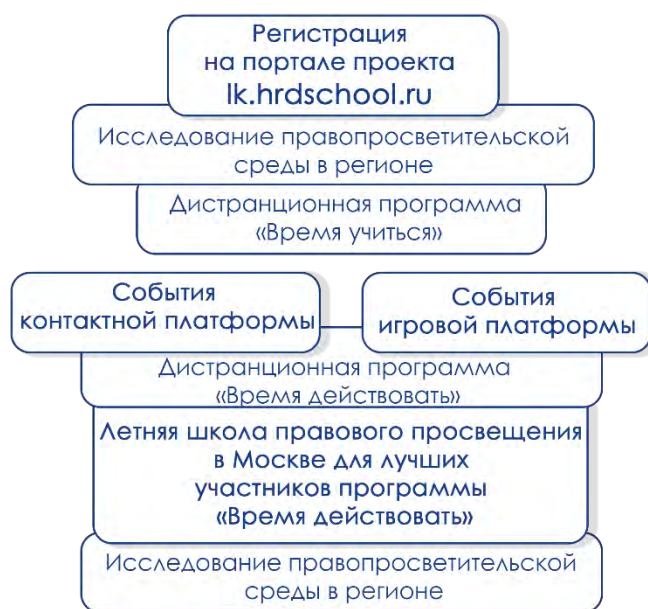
Регистрация
на портале проекта
lk.hrdschool.ru

Исследование правопросветительской среды в регионе

Дистранционная программа «Время учиться»

События контактной платформы

События игровой платформы

Дистранционная программа «Время действовать»

Летняя школа правового просвещения в Москве для лучших участников программы «Время действовать»

Исследование правопросветительской среды в регионе